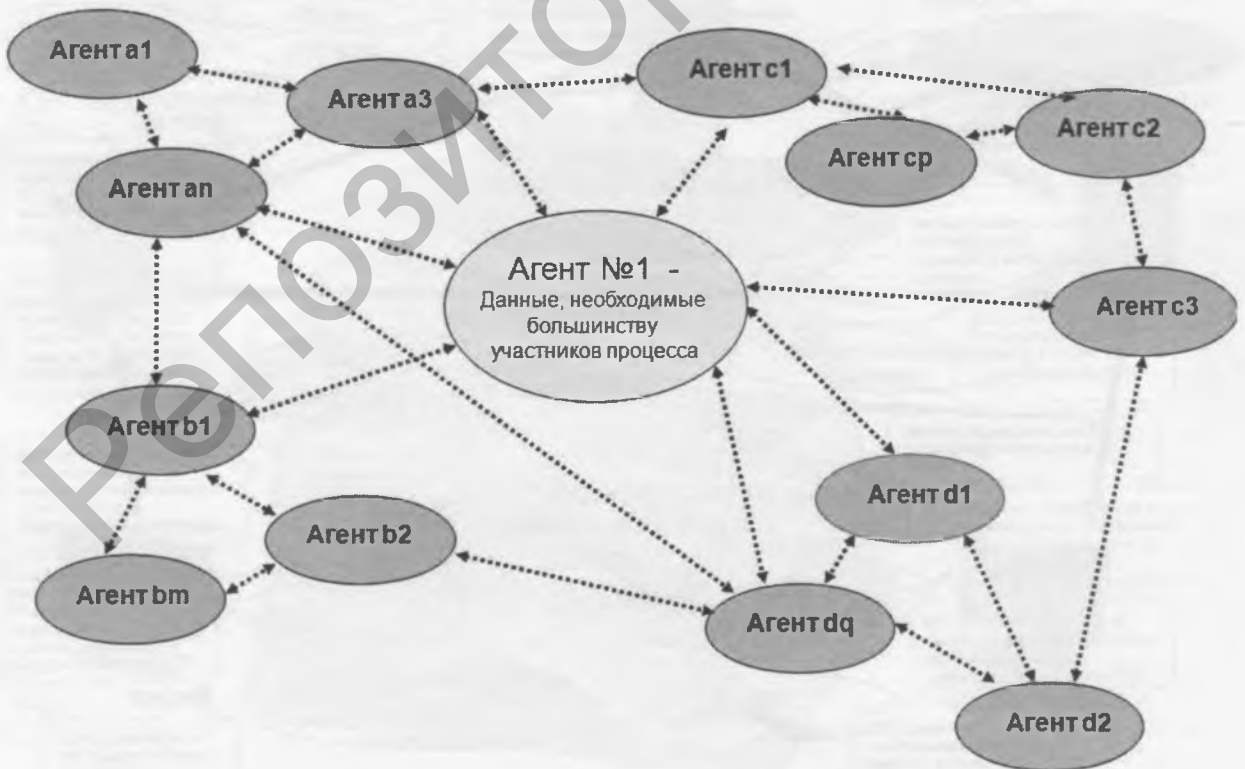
Агент a1

Агент a3

Агент c1

Агент c2

Агент cp

Агент an

Агент №1 -
Данные, необходимые большинству участников процесса

Агент c3

Агент b1

Агент d1

Агент b2

Агент bm

Агент dq

Агент d2

Репозиторий